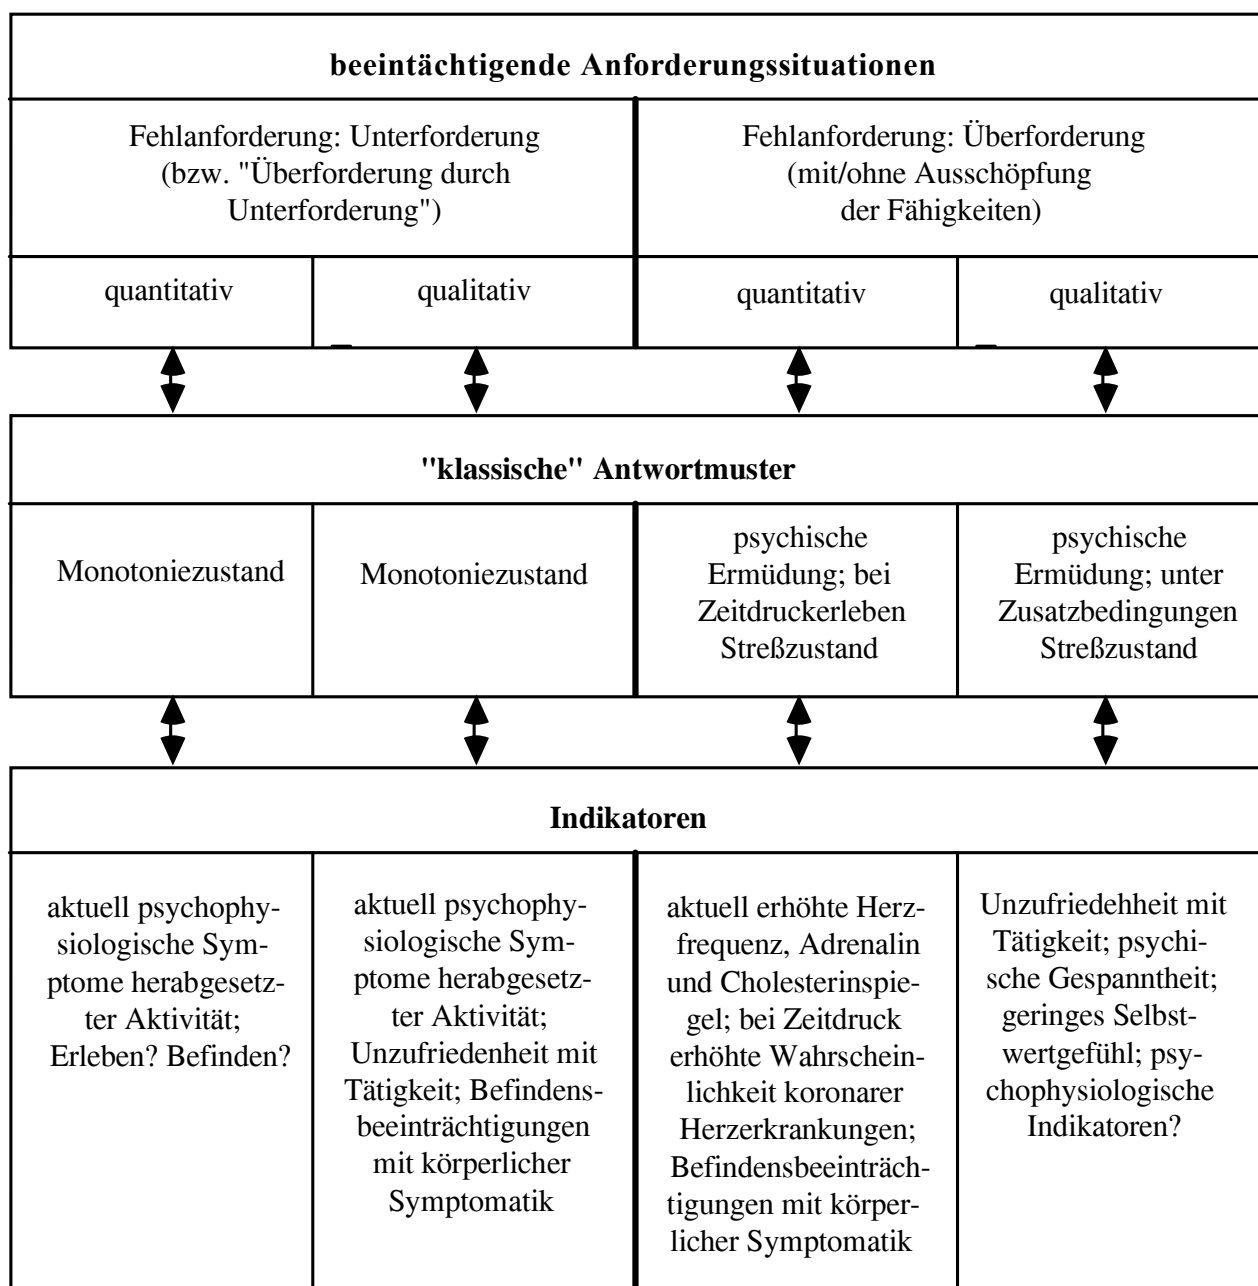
**beeintächtigende Anforderungssituationen**

Fehlanforderung: Unterforderung (bzw. "Überforderung durch Unterforderung")

Fehlanforderung: Überforderung (mit/ohne Ausschöpfung der Fähigkeiten)

quantitativ

qualitativ

quantitativ

qualitativ

**"klassische" Antwortmuster**

Monotoniezustand

Monotoniezustand

psychische Ermüdung; bei Zeitdruckerleben Streßzustand

psychische Ermüdung; unter Zusatzbedingungen Streßzustand

**Indikatoren**

aktuell psychophysiologische Symptome herabgesetzter Aktivität; Erleben? Befinden?

aktuell psychophysiologische Symptome herabgesetzter Aktivität; Unzufriedenheit mit Tätigkeit; Befindensbeeinträchtigungen mit körperlicher Symptomatik

aktuell erhöhte Herzfrequenz, Adrenalin und Cholesterinspiegel; bei Zeitdruck erhöhte Wahrscheinlichkeit koronarer Herzerkrankungen; Befindensbeeinträchtigungen mit körperlicher Symptomatik

Unzufriedehheit mit Tätigkeit; psychische Gespanntheit; geringes Selbstwertgefühl; psychophysiologische Indikatoren?